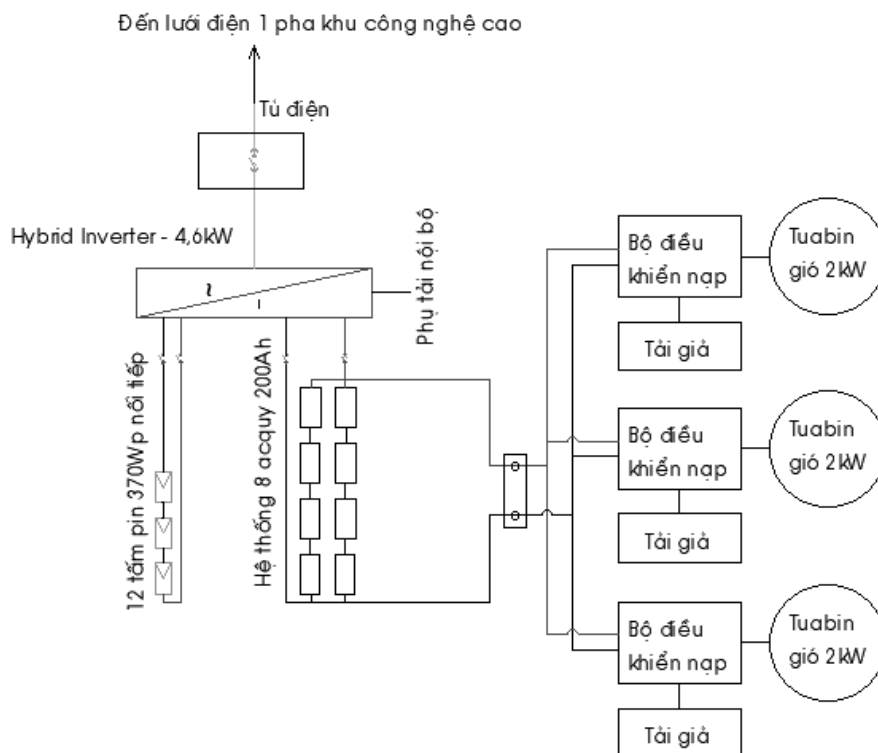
Đến lưới điện 1 pha khu công nghệ cao

Tủ điện

Hybrid Inverter - 4,6kW

Phụ tải nội bộ

12 tấm pin 370Wp nối tiếp

Hệ thống 8 acquy 200Ah

Bộ điều khiển nạp

Tuabin gió 2 kW

Tải giả

Bộ điều khiển nạp

Tuabin gió 2 kW

Tải giả

Bộ điều khiển nạp

Tuabin gió 2 kW

Tải giả